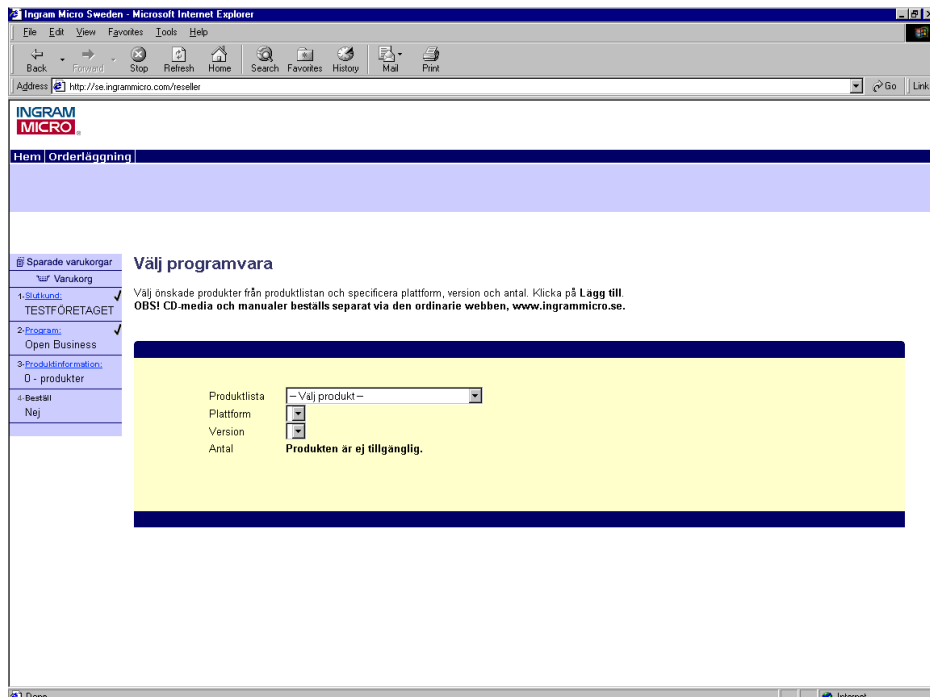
Ingram Micro Sweden - Microsoft Internet Explorer

File Edit View Favorites Tools Help

Back Forward Stop Refresh Home Search Favorites History Mail Print

Address http://se.ingrammicro.com/reseller Go Links

INGRAM MICRO

Hem | Orderläggning

Sparade varukorgar
Varukorg
1-Slutkund: ✓
TESTFÖRETAGET
2-Program: ✓
Open Business
3-Produktinformation:
0 - produkter
4-Beställ
Nej

Välj programvara

Välj önskade produkter från produktlistan och specificera plattform, version och antal. Klicka på **Lägg till**.
**OBS! CD-media och manualer beställs separat via den ordinarie webben, www.ingrammicro.se.**

Produktlista – Välj produkt –
Plattform
Version
Antal **Produkten är ej tillgänglig.**

Done Internet